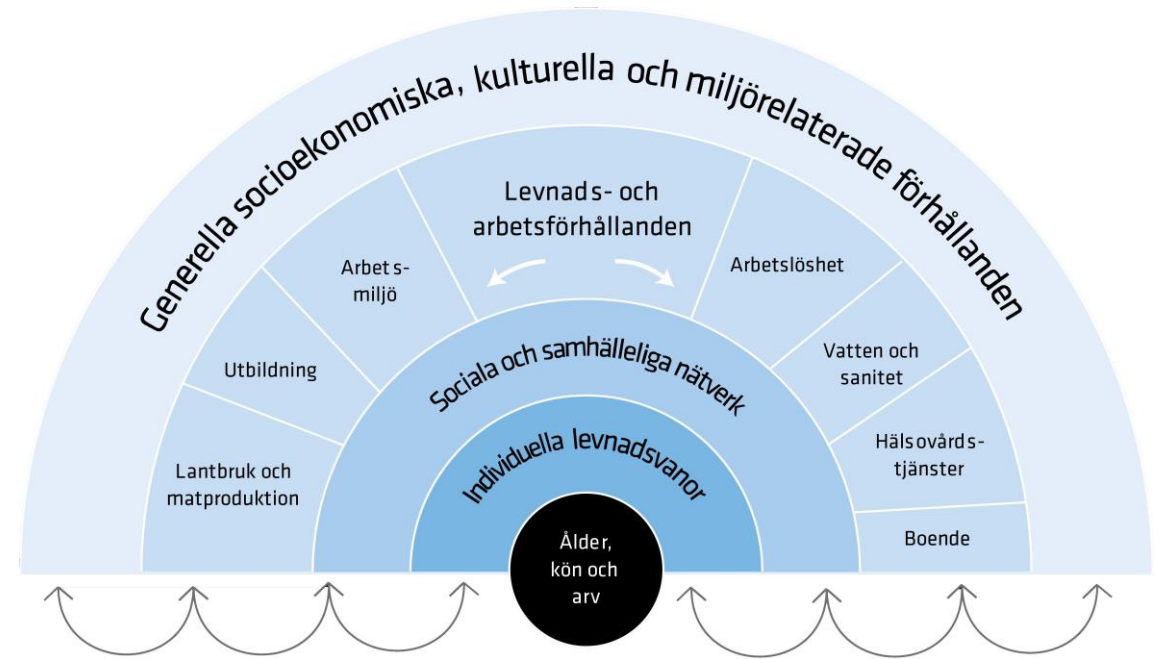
Generella socioekonomiska, kulturella och miljörelaterade förhållanden

Levnads- och arbetsförhållanden

Lantbruk och matproduktion

Utbildning

Arbetsmiljö

Arbetslöshet

Vatten och sanitet

Hälsovårdstjänster

Boende

Sociala och samhälleliga nätverk

Individuella levnadsvanor

Ålder, kön och arv